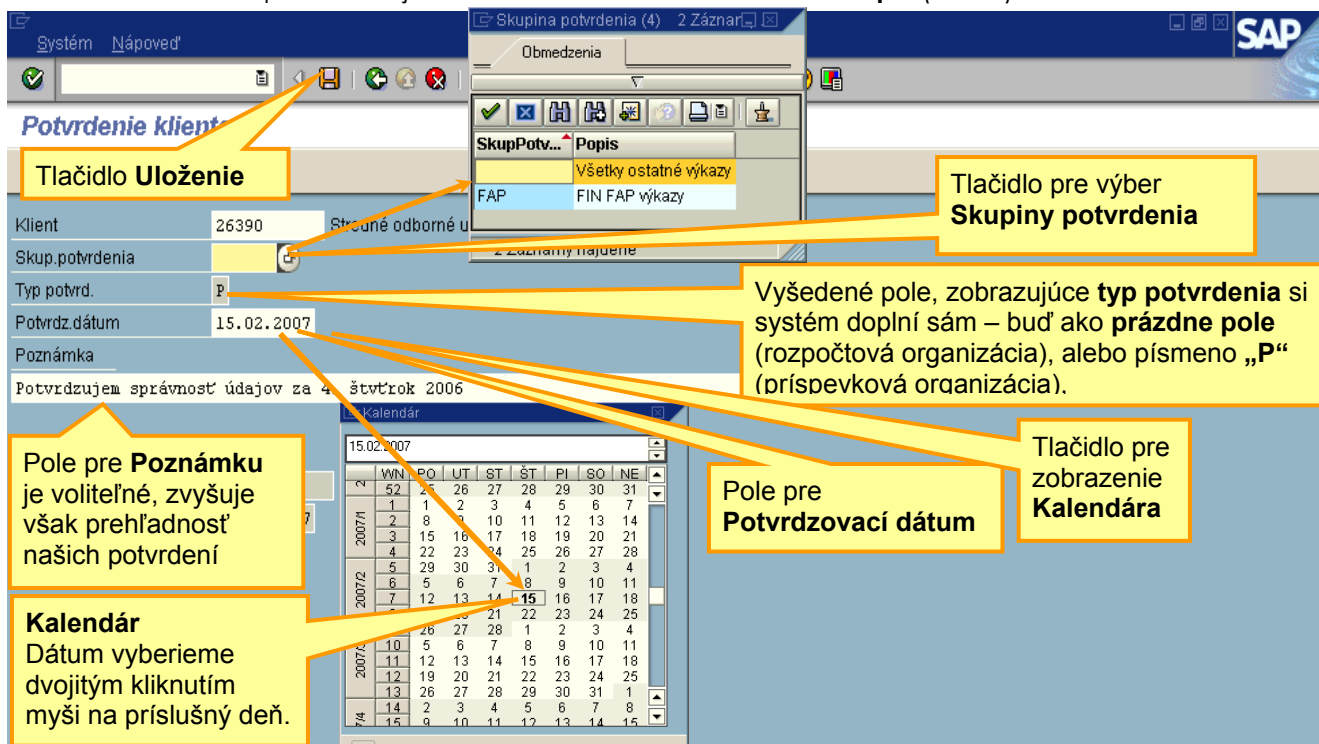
Systém Nápoveď

SAP

Potvrdenie klient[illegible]

Tlačidlo **Uloženie**

Skupina potvrdenia (4) 2 Záznar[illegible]

Obmedzenia

| SkupPotv... | Popis |
|---|---|
| | Všetky ostatné výkazy |
| FAP | FIN FAP výkazy |

2 Záznamy nájdené

Tlačidlo pre výber **Skupiny potvrdenia**

Klient 26390 Stredné odborné u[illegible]

Skup.potvrdenia

Typ potvrd. P

Potvrdz.dátum 15.02.2007

Poznámka

Potvrdzujem správnosť údajov za 4. štvrťrok 2006

Vysedené pole, zobrazujúce **typ potvrdenia** si systém doplní sám – buď ako **prázdne pole** (rozpočtová organizácia), alebo písmeno **„P“** (príspevková organizácia).

Kalendár

15.02.2007

| | WN | PO | UT | ST | ŠT | PI | SO | NE |
|---|---|---|---|---|---|---|---|---|
| 2 | 52 | 25 | 26 | 27 | 28 | 29 | 30 | 31 |
| 2007/1 | 1 | 1 | 2 | 3 | 4 | 5 | 6 | 7 |
| | 2 | 8 | 9 | 10 | 11 | 12 | 13 | 14 |
| | 3 | 15 | 16 | 17 | 18 | 19 | 20 | 21 |
| | 4 | 22 | 23 | 24 | 25 | 26 | 27 | 28 |
| 2007/2 | 5 | 29 | 30 | 31 | 1 | 2 | 3 | 4 |
| | 6 | 5 | 6 | 7 | 8 | 9 | 10 | 11 |
| | 7 | 12 | 13 | 14 | 15 | 16 | 17 | 18 |
| | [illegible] | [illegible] | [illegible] | 21 | 22 | 23 | 24 | 25 |
| | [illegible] | 26 | 27 | 28 | 1 | 2 | 3 | 4 |
| 2007/3 | 10 | 5 | 6 | 7 | 8 | 9 | 10 | 11 |
| | 11 | 12 | 13 | 14 | 15 | 16 | 17 | 18 |
| | 12 | 19 | 20 | 21 | 22 | 23 | 24 | 25 |
| | 13 | 26 | 27 | 28 | 29 | 30 | 31 | 1 |
| 7/4 | 14 | 2 | 3 | 4 | 5 | 6 | 7 | 8 |
| | 15 | 9 | 10 | 11 | 12 | 13 | 14 | 15 |

Tlačidlo pre zobrazenie **Kalendára**

Pole pre **Potvrdzovací dátum**

Pole pre **Poznámku** je voliteľné, zvyšuje však prehľadnosť našich potvrdení

**Kalendár**
Dátum vyberieme dvojitým kliknutím myši na príslušný deň.